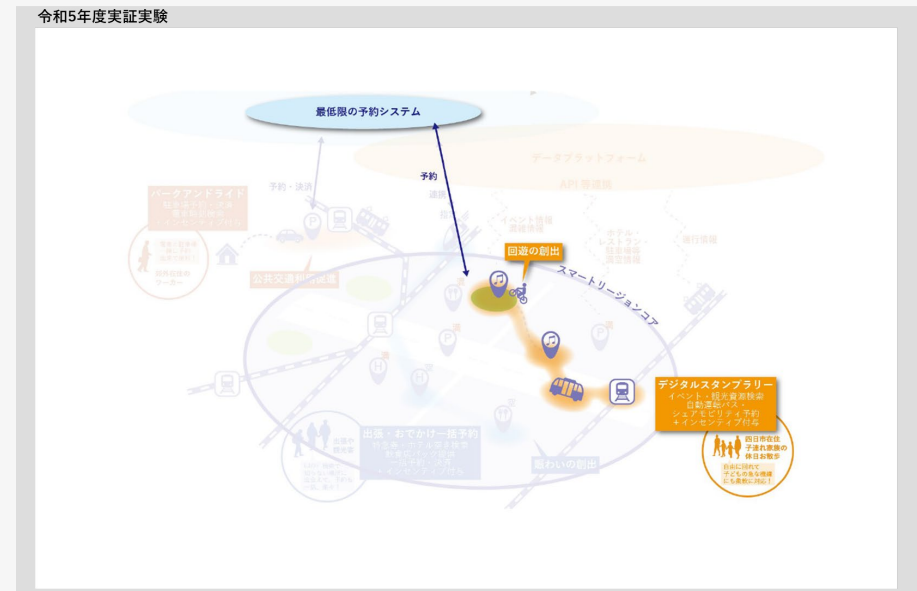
令和5年度実証実験

最低限の予約システム

データプラットフォーム

API 等連携

予約・決済

予約

パークアンドライド

イベント情報

ホテル・レストラン

運行情報

回遊の創出

スマートリージョンコア

公共交通利用促進

デジタルスタンプラリー
イベント・観光資源検索
自動運転バス
シェアモビリティ予約
＋インセンティブ付与

出張・おでかけ一括予約

賑わいの創出

四日市在住子連れ家族の休日お散歩

自由に回れて子どもの急な機嫌にも柔軟に対応！